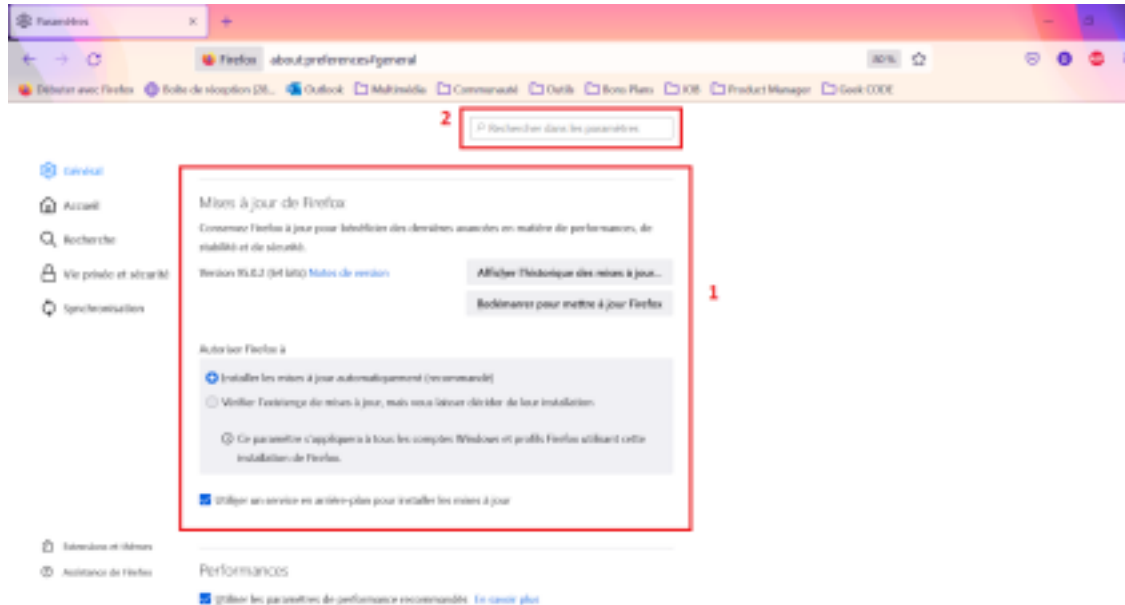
Paramètres

Firefox about:preferences#general

80%

Débuter avec Firefox Boîte de réception (28... Outlook Multimédia Communauté Outils Bons Plans IOB Product Manager Geek CODE

2

Rechercher dans les paramètres

Général

Accueil

Recherche

Vie privée et sécurité

Synchronisation

Mises à jour de Firefox

Conservez Firefox à jour pour bénéficier des dernières avancées en matière de performances, de stabilité et de sécurité.

Version 95.0.2 (64 bits) Notes de version

Afficher l'historique des mises à jour...

Redémarrer pour mettre à jour Firefox

1

Autoriser Firefox à

Installer les mises à jour automatiquement (recommandé)

Vérifier l'existence de mises à jour, mais vous laisser décider de leur installation

Ce paramètre s'appliquera à tous les comptes Windows et profils Firefox utilisant cette installation de Firefox.

Utiliser un service en arrière-plan pour installer les mises à jour

Extensions et thèmes

Assistance de Firefox

Performances

Utiliser les paramètres de performance recommandés En savoir plus